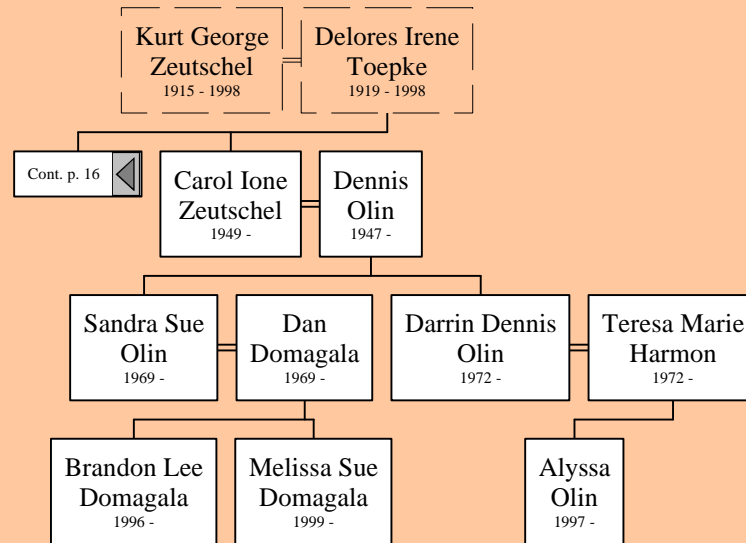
Kurt George Zeutschel
1915 - 1998

Delores Irene Toepke
1919 - 1998

Cont. p. 16

Carol Ione Zeutschel
1949 -

Dennis Olin
1947 -

Sandra Sue Olin
1969 -

Dan Domagala
1969 -

Darrin Dennis Olin
1972 -

Teresa Marie Harmon
1972 -

Brandon Lee Domagala
1996 -

Melissa Sue Domagala
1999 -

Alyssa Olin
1997 -